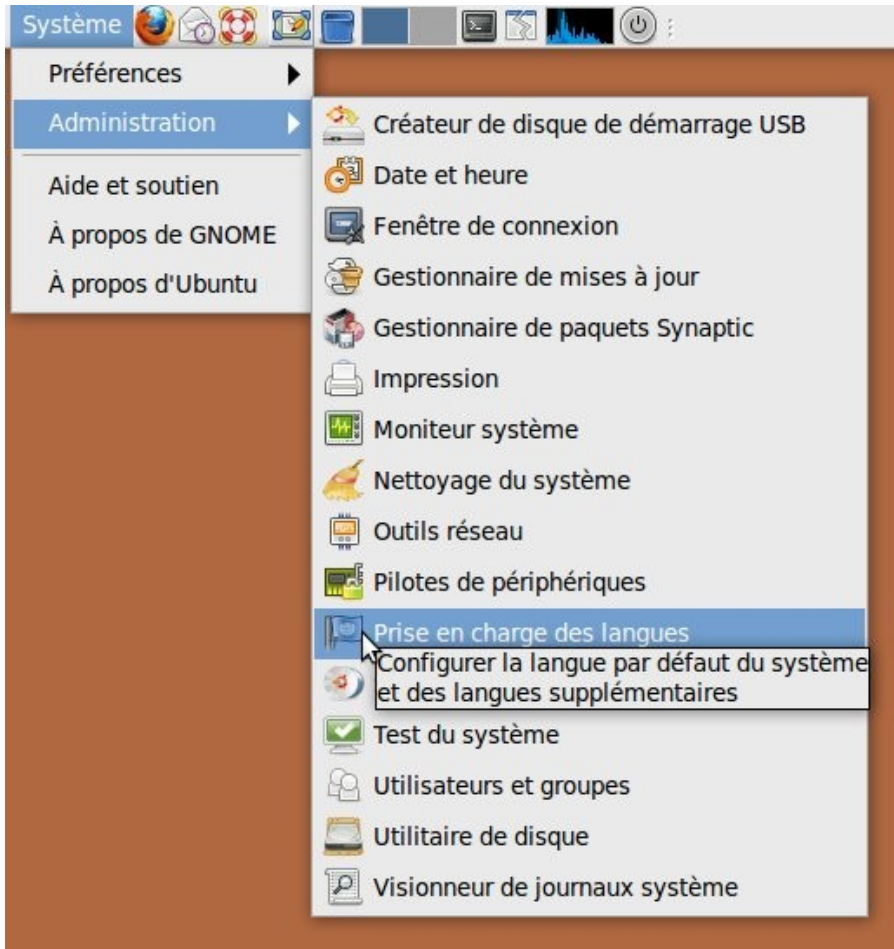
Système

Préférences
Administration
Aide et soutien
À propos de GNOME
À propos d'Ubuntu

Créateur de disque de démarrage USB
Date et heure
Fenêtre de connexion
Gestionnaire de mises à jour
Gestionnaire de paquets Synaptic
Impression
Moniteur système
Nettoyage du système
Outils réseau
Pilotes de périphériques
Prise en charge des langues
Configurer la langue par défaut du système et des langues supplémentaires
Test du système
Utilisateurs et groupes
Utilitaire de disque
Visionneur de journaux système